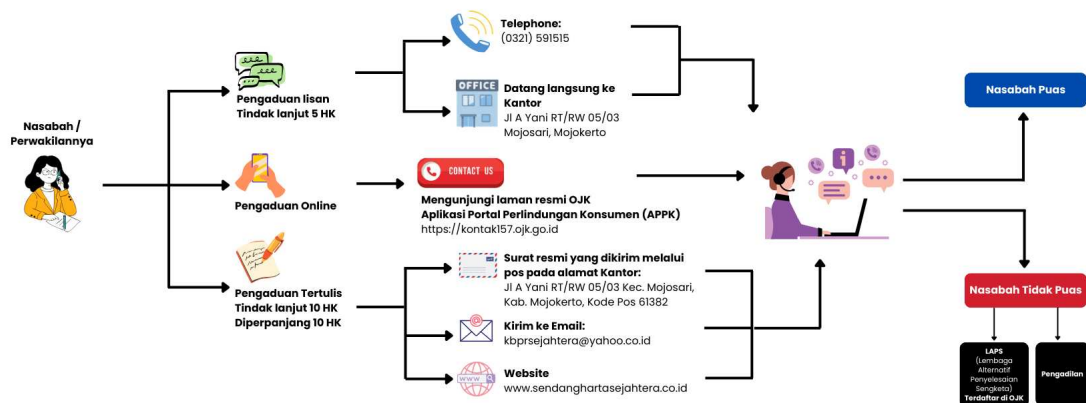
Nasabah / Perwakilannya

Pengaduan lisan
Tindak lanjut 5 HK

Telephone:
(0321) 591515

OFFICE

Datang langsung ke Kantor
Jl A Yani RT/RW 05/03
Mojosari, Mojokerto

Pengaduan Online

CONTACT US

Mengunjungi laman resmi OJK
Aplikasi Portal Perlindungan Konsumen (APPK)
https://kontak157.ojk.go.id

Pengaduan Tertulis
Tindak lanjut 10 HK
Diperpanjang 10 HK

Surat resmi yang dikirim melalui pos pada alamat Kantor:
Jl A Yani RT/RW 05/03 Kec. Mojosari, Kab. Mojokerto, Kode Pos 61382

Kirim ke Email:
kbprsejahtera@yahoo.co.id

WWW

Website
www.sendanghartasejahtera.co.id

Nasabah Puas

Nasabah Tidak Puas

LAPS (Lembaga Alternatif Penyelesaian Sengketa) Terdaftar di OJK

Pengadilan